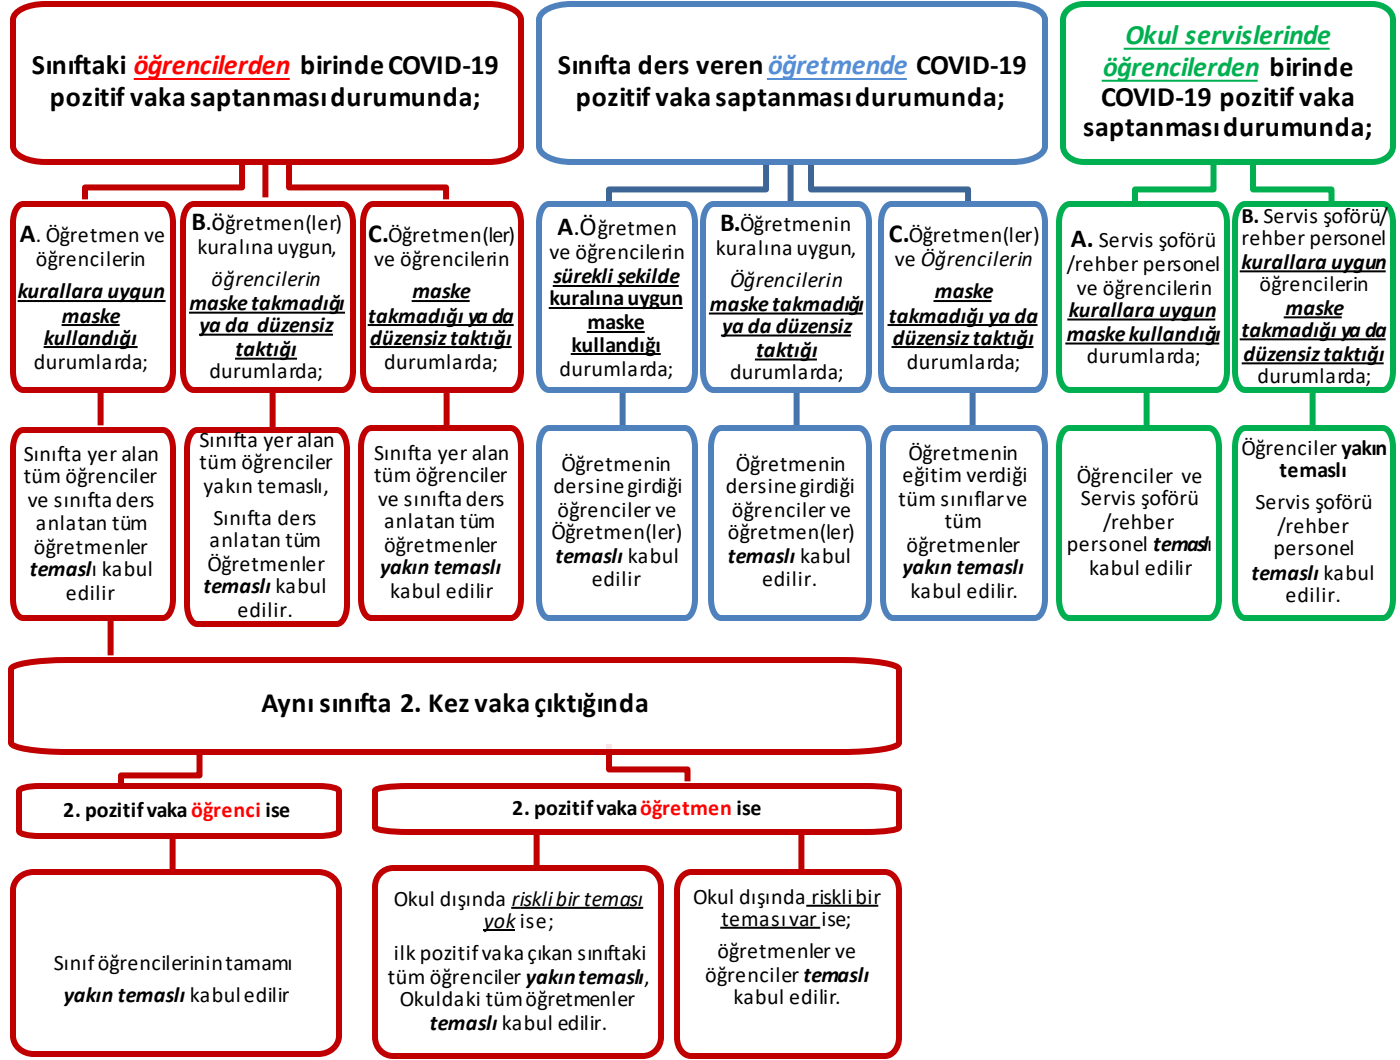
Sınıftaki öğrencilerden birinde COVID-19 pozitif vaka saptanması durumunda;

A. Öğretmen ve öğrencilerin kurallara uygun maske kullandığı durumlarda;

Sınıfta yer alan tüm öğrenciler ve sınıfta ders anlatan tüm öğretmenler temaslı kabul edilir

B.Öğretmen(ler) kuralına uygun, öğrencilerin maske takmadığı ya da düzensiz taktığı durumlarda;

Sınıfta yer alan tüm öğrenciler yakın temaslı, Sınıfta ders anlatan tüm Öğretmenler temaslı kabul edilir.

C.Öğretmen(ler) ve öğrencilerin maske takmadığı ya da düzensiz taktığı durumlarda;

Sınıfta yer alan tüm öğrenciler ve sınıfta ders anlatan tüm öğretmenler yakın temaslı kabul edilir

Sınıfta ders veren öğretmende COVID-19 pozitif vaka saptanması durumunda;

A.Öğretmen ve öğrencilerin sürekli şekilde kuralına uygun maske kullandığı durumlarda;

Öğretmenin dersine girdiği öğrenciler ve Öğretmen(ler) temaslı kabul edilir

B.Öğretmenin kuralına uygun, Öğrencilerin maske takmadığı ya da düzensiz taktığı durumlarda;

Öğretmenin dersine girdiği öğrenciler ve öğretmen(ler) temaslı kabul edilir.

C.Öğretmen(ler) ve Öğrencilerin maske takmadığı ya da düzensiz taktığı durumlarda;

Öğretmenin eğitim verdiği tüm sınıflar ve tüm öğretmenler yakın temaslı kabul edilir.

Okul servislerinde öğrencilerden birinde COVID-19 pozitif vaka saptanması durumunda;

A. Servis şoförü /rehber personel ve öğrencilerin kurallara uygun maske kullandığı durumlarda;

Öğrenciler ve Servis şoförü /rehber personel temaslı kabul edilir

B. Servis şoförü/ rehber personel kurallara uygun öğrencilerin maske takmadığı ya da düzensiz taktığı durumlarda;

Öğrenciler yakın temaslı
Servis şoförü /rehber personel temaslı kabul edilir.

Aynı sınıfta 2. Kez vaka çıktığında

2. pozitif vaka öğrenci ise

Sınıf öğrencilerinin tamamı yakın temaslı kabul edilir

2. pozitif vaka öğretmen ise

Okul dışında riskli bir teması yok ise;
ilk pozitif vaka çıkan sınıftaki tüm öğrenciler yakın temaslı, Okuldaki tüm öğretmenler temaslı kabul edilir.

Okul dışında riskli bir teması var ise;
öğretmenler ve öğrenciler temaslı kabul edilir.